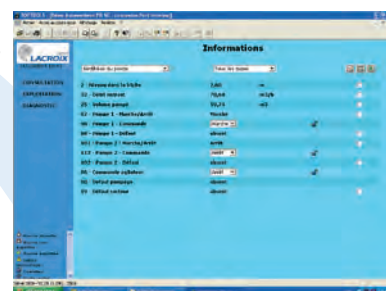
LACROIX

Informations

CONNEXION
EXPLOITATION
DIAGNOSTIC

2 - Niveau dans la bâche 2,60 m
22 - Débit sortant 70,64 m3/h
23 - Volume pompé 55,73 m3
62 - Pompe 1 - Marche/Arrêt Marche
82 - Pompe 1 - Commande marche
90 - Pompe 1 - Défaut absent
101 - Pompe 2 - Marche/Arrêt arrêt
112 - Pompe 2 - Commande arrêt
117 - Pompe 2 - Défaut absent
89 - Commande agitateur arrêt
91 - Défaut pompage absent
92 - Défaut secteur absent